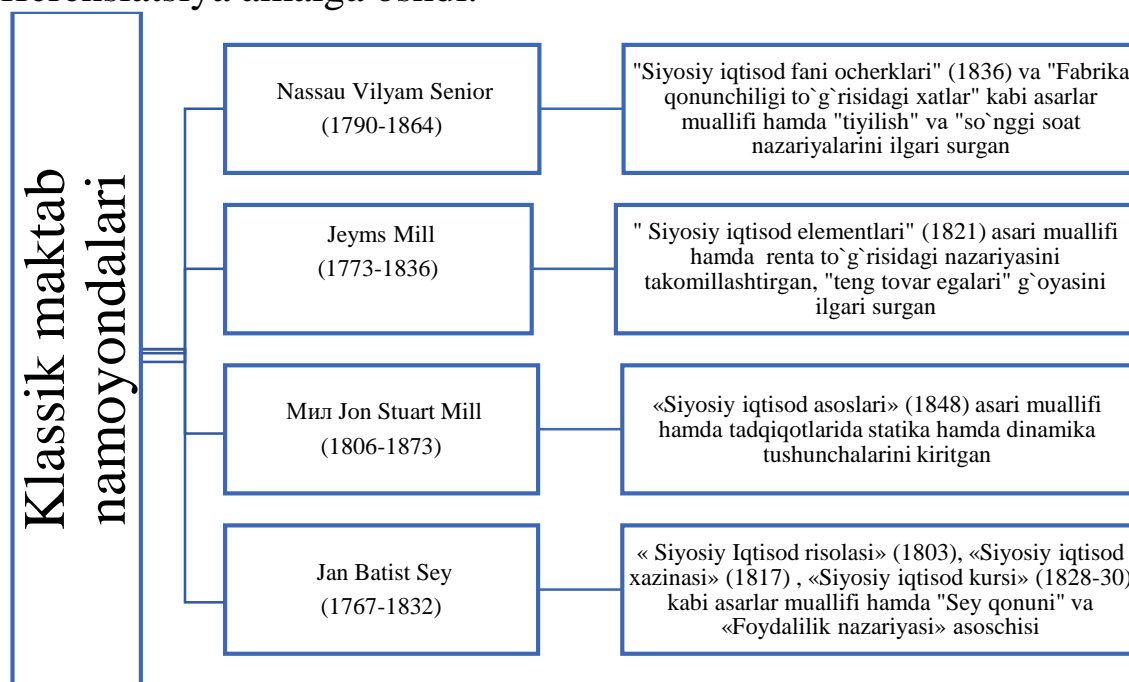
Klassik maktab namoyondalari

Nassau Vilyam Senior (1790-1864)

"Siyosiy iqtisod fani ocherklari" (1836) va "Fabrika qonunchiligi to`g`risidagi xatlar" kabi asarlar muallifi hamda "tiyilish" va "so`nggi soat nazariyalarini ilgari surgan

Jeyms Mill (1773-1836)

" Siyosiy iqtisod elementlari" (1821) asari muallifi hamda renta to`g`risidagi nazariyasini takomillashtirgan, "teng tovar egalari" g`oyasini ilgari surgan

Мил Jon Stuart Mill (1806-1873)

«Siyosiy iqtisod asoslari» (1848) asari muallifi hamda tadqiqotlarida statika hamda dinamika tushunchalarini kiritgan

Jan Batist Sey (1767-1832)

« Siyosiy Iqtisod risolasi» (1803), «Siyosiy iqtisod xazinasi» (1817) , «Siyosiy iqtisod kursi» (1828-30) kabi asarlar muallifi hamda "Sey qonuni" va «Foydalilik nazariyasi» asoschisi